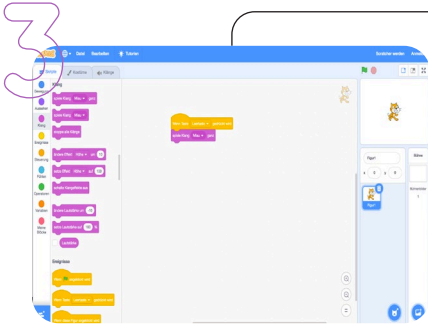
3

Datei Bearbeiten Tutorials Entdecker werden Anmelden

Skripte Kostüme Klänge

Bewegung Aussehen Klang Ereignisse Steuerung Fühlen Operatoren Variablen Meine Blöcke

Klang

spiele Klang Miau ganz

spiele Klang Miau

stoppe alle Klänge

ändere Effekt Höhe um 10

setze Effekt Höhe auf 100

schalte Klangeffekte aus

ändere Lautstärke um -10

setze Lautstärke auf 100 %

Lautstärke

Ereignisse

Wenn angeklickt wird

Wenn Taste Leertaste gedrückt wird

Wenn diese Figur angeklickt wird

Wenn Taste Leertaste gedrückt wird

spiele Klang Miau ganz

Figur1

Figur1

Bühne

Bühnenbilder